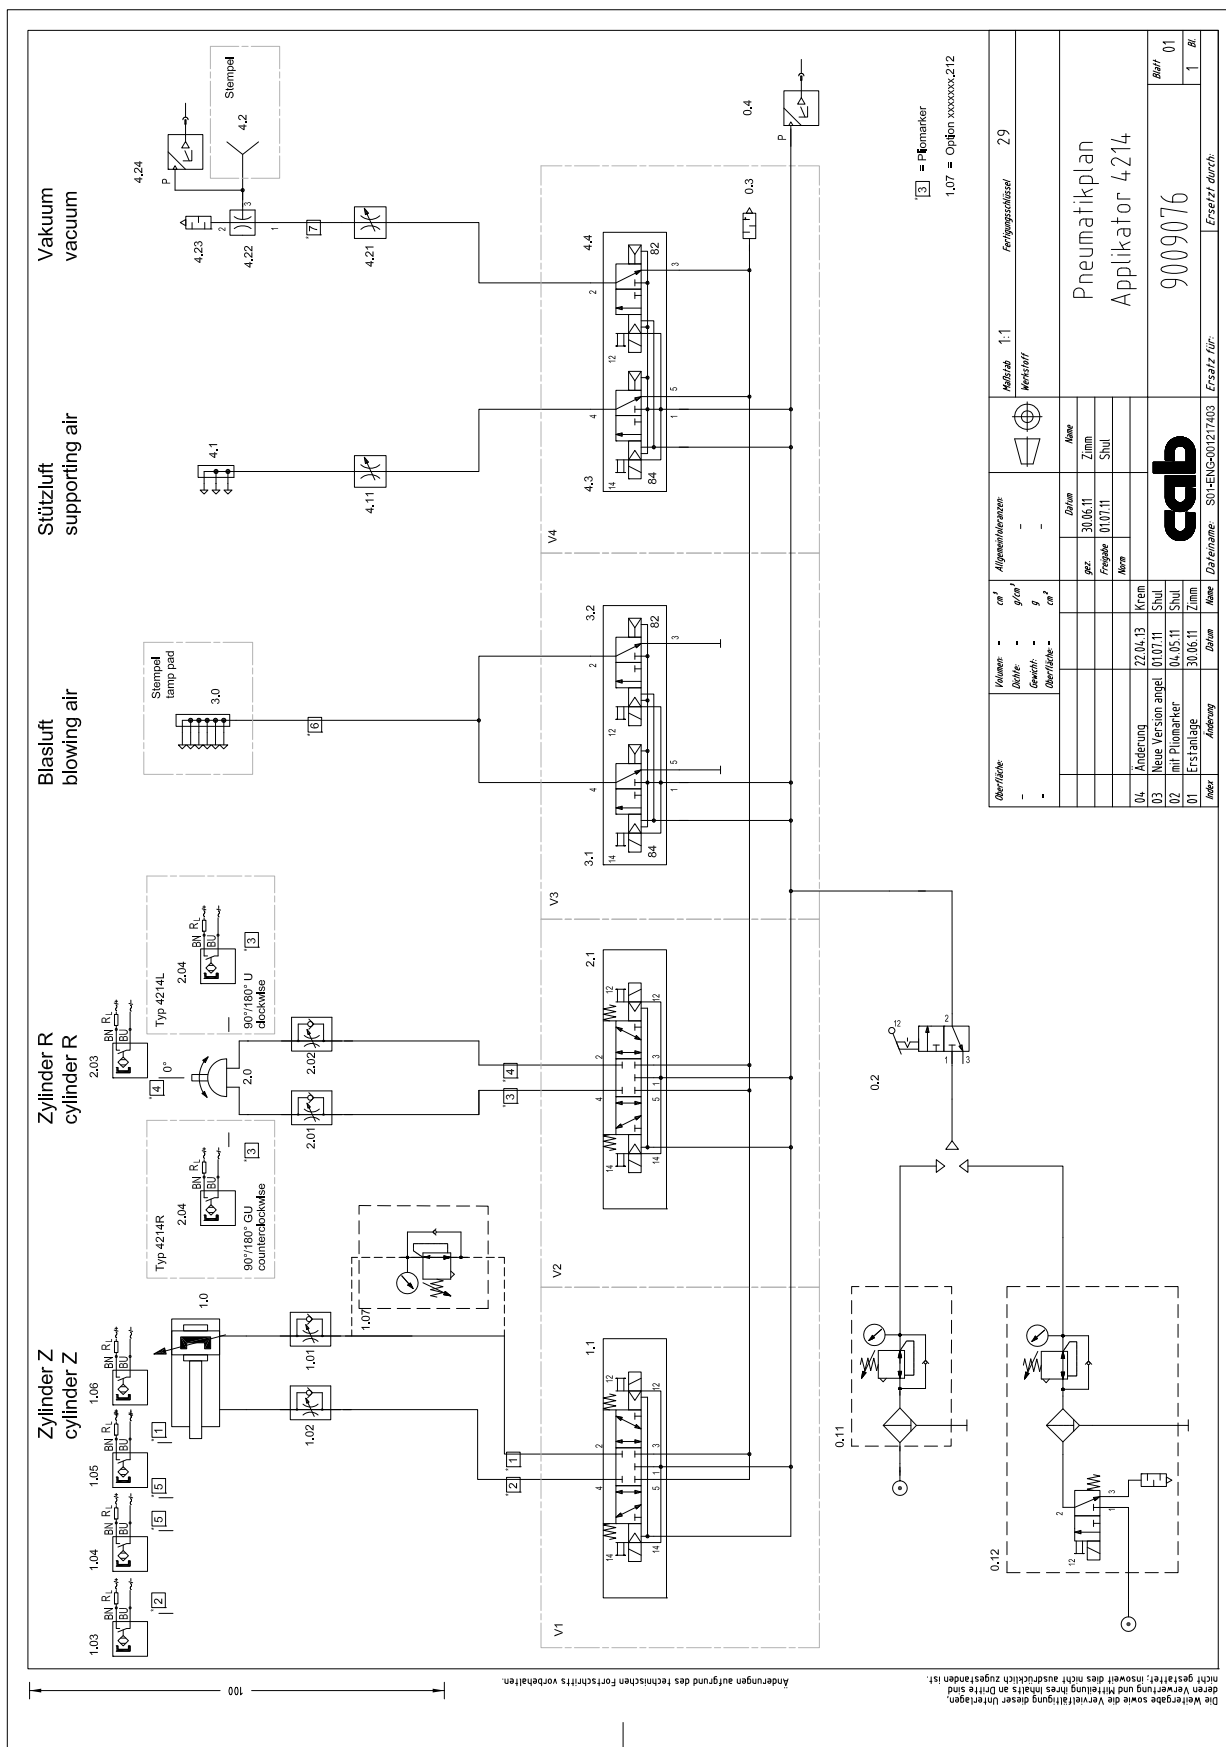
Zylinder Z
cylinder Z

Zylinder R
cylinder R

Blasluft
blowing air

Stützluft
supporting air

Vakuum
vacuum

1.03 BN $R_L$ BU 2
1.04 BN $R_L$ BU 5
1.05 BN $R_L$ BU 5
1.06 BN $R_L$ BU 1

1.0
1.01
1.02
1.07
1 2

Typ 4214R
2.04
BN $R_L$ BU 3
90°/180° GU
counterclockwise

2.03 BN $R_L$ BU
4 0°
2.0
2.01
2.02
3 4

Typ 4214L
2.04
BN $R_L$ BU 3
90°/180° U
clockwise

Stempel
tamp pad
3.0
6

4.1
4.11

Stempel
4.2
4.24
P
4.23
4.22
2 3 1
7
4.21

1.1
14 4 2 12
14 5 1 3 12
V1

2.1
14 4 2 12
14 5 1 3 12
V2

3.1
14 84 4 5 1 2 12 3 82
3.2
V3

4.3
14 84 4 5 1 2 12 3 82
4.4
V4

0.3
0.4
P

0.2
12
1 2 3

0.11
0.12
2 1 3 12

3 = Pliomarker
1.07 = Option xxxxxx.212

| Oberfläche: | Volumen: - $cm^3$ | Allgemeintoleranzen: | | Maßstab 1:1 | Fertigungsschlüssel 29 |
|---|---|---|---|---|---|
| - | Dichte: - $g/cm^3$ | - | | Werkstoff | |
| - | Gewicht: - g | - | | | |
| | Oberfläche: - $cm^2$ | | | | |
| | | Datum | Name | | |
| | | gez. 30.06.11 | Zimm | | Pneumatikplan Applikator 4214 |
| | | Freigabe 01.07.11 | Shul | | |
| | | Norm | | | |
| 04 Änderung | 22.04.13 | Krem | | | 9009076 |
| 03 Neue Version angel | 01.07.11 | Shul | | | |
| 02 mit Pliomarker | 04.05.11 | Shul | cab | | Blatt 01 |
| 01 Erstanlage | 30.06.11 | Zimm | | | 1 Bl. |
| Index Änderung | Datum | Name | Dateiname: S01-ENG-001217403 | Ersatz für: | Ersetzt durch: |

Änderungen aufgrund des technischen Fortschritts vorbehalten.

Die Weitergabe sowie die Vervielfältigung dieser Unterlagen, deren Verwertung und Mitteilung ihres Inhalts an Dritte sind nicht gestattet, insoweit dies nicht ausdrücklich zugestanden ist.

100